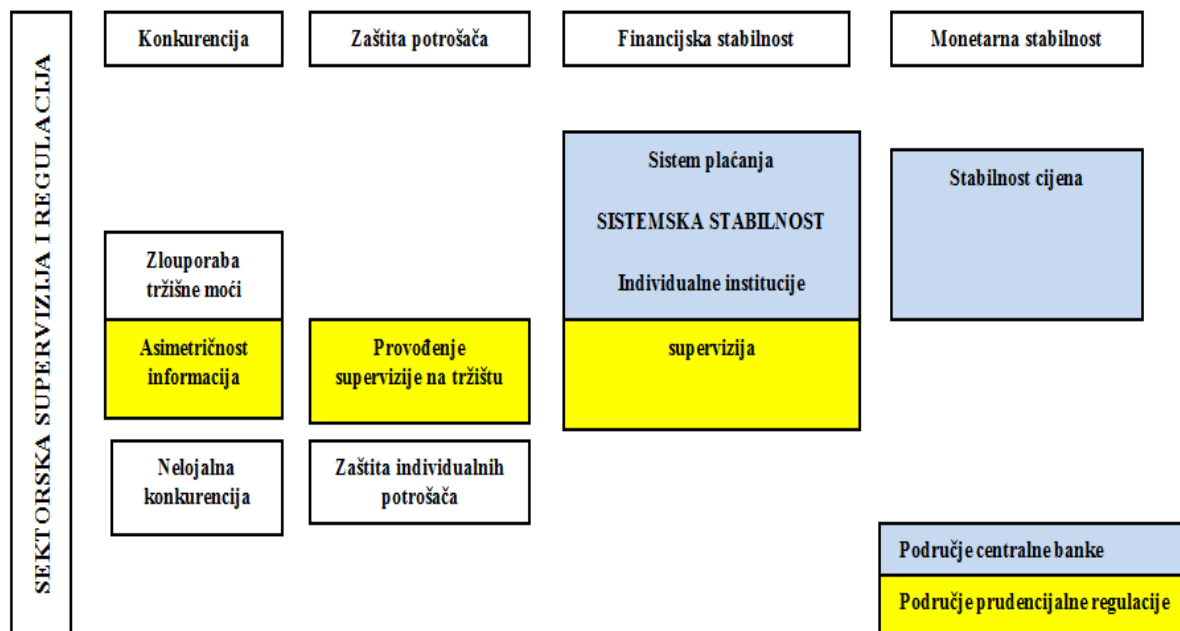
SEKTORSKA SUPERVIZIJA I REGULACIJA

Konkurencija

Zaštita potrošača

Financijska stabilnost

Monetarna stabilnost

Sistem plaćanja

SISTEMSKA STABILNOST

Individualne institucije

Stabilnost cijena

Zlouporaba tržišne moći

Asimetričnost informacija

Provođenje supervizije na tržištu

supervizija

Nelojalna konkurencija

Zaštita individualnih potrošača

Područje centralne banke

Područje prudencijalne regulacije